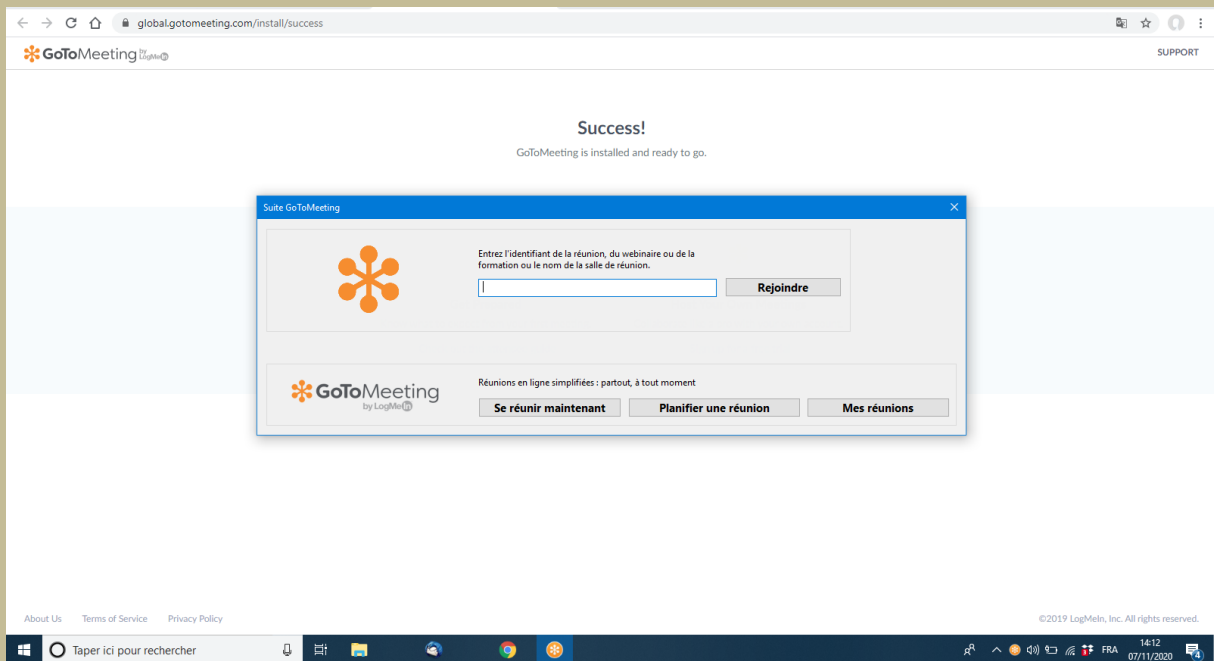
global.gotomeeting.com/install/success

GoToMeeting by LogMeIn

SUPPORT

Success!

GoToMeeting is installed and ready to go.

Suite GoToMeeting

Entrez l'identifiant de la réunion, du webinaire ou de la formation ou le nom de la salle de réunion.

Rejoindre

GoToMeeting by LogMeIn

Réunions en ligne simplifiées : partout, à tout moment

Se réunir maintenant

Planifier une réunion

Mes réunions

About Us Terms of Service Privacy Policy

©2019 LogMeIn, Inc. All rights reserved.

Taper ici pour rechercher

FRA

14:12
07/11/2020

4